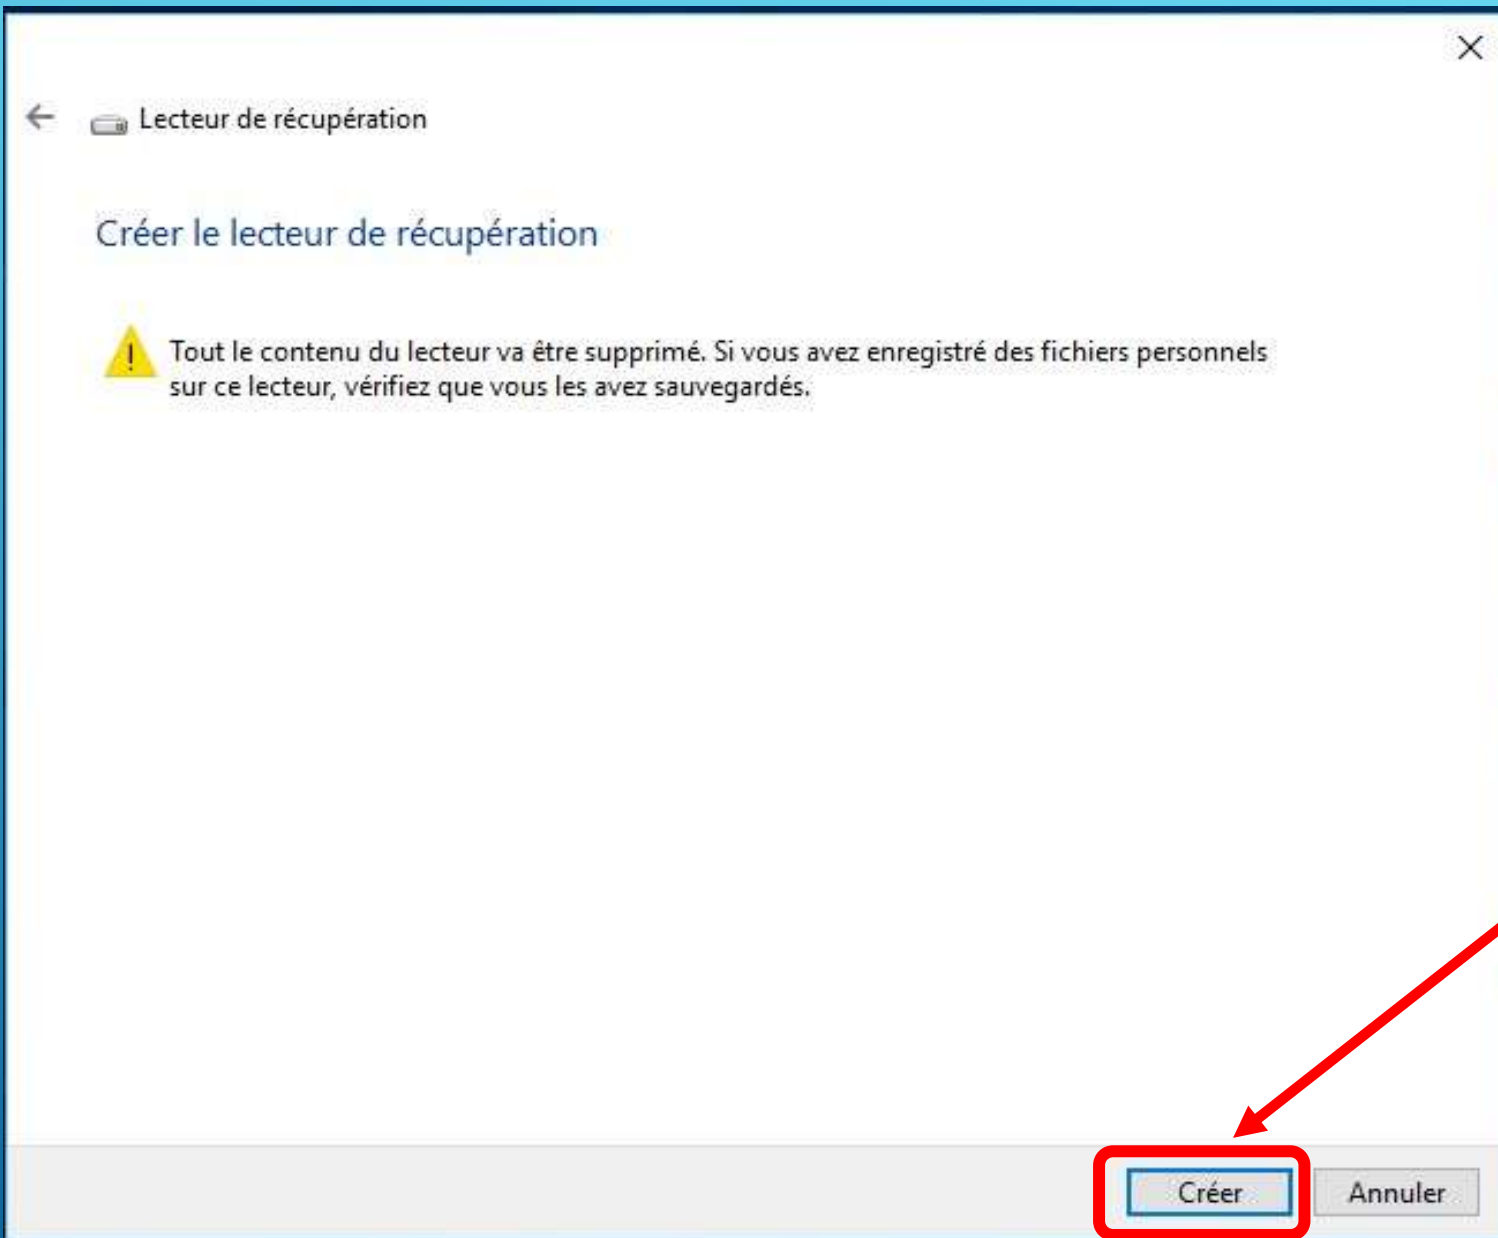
Lecteur de récupération

Créer le lecteur de récupération

Tout le contenu du lecteur va être supprimé. Si vous avez enregistré des fichiers personnels sur ce lecteur, vérifiez que vous les avez sauvegardés.

Créer

Annuler